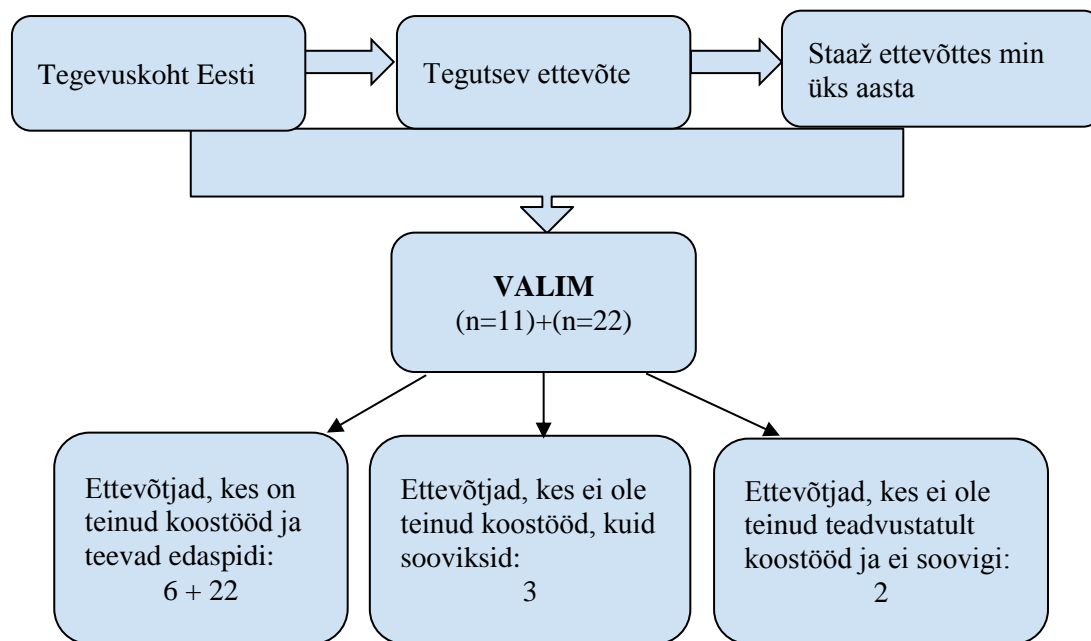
Tegevuskoht Eesti

Tegutsev ettevõte

Staaž ettevõttes min üks aasta

**VALIM**
(n=11)+(n=22)

Ettevõtjad, kes on teinud koostööd ja teevad edaspidi:
6 + 22

Ettevõtjad, kes ei ole teinud koostööd, kuid sooviksid:
3

Ettevõtjad, kes ei ole teinud teadvustatult koostööd ja ei soovigi:
2